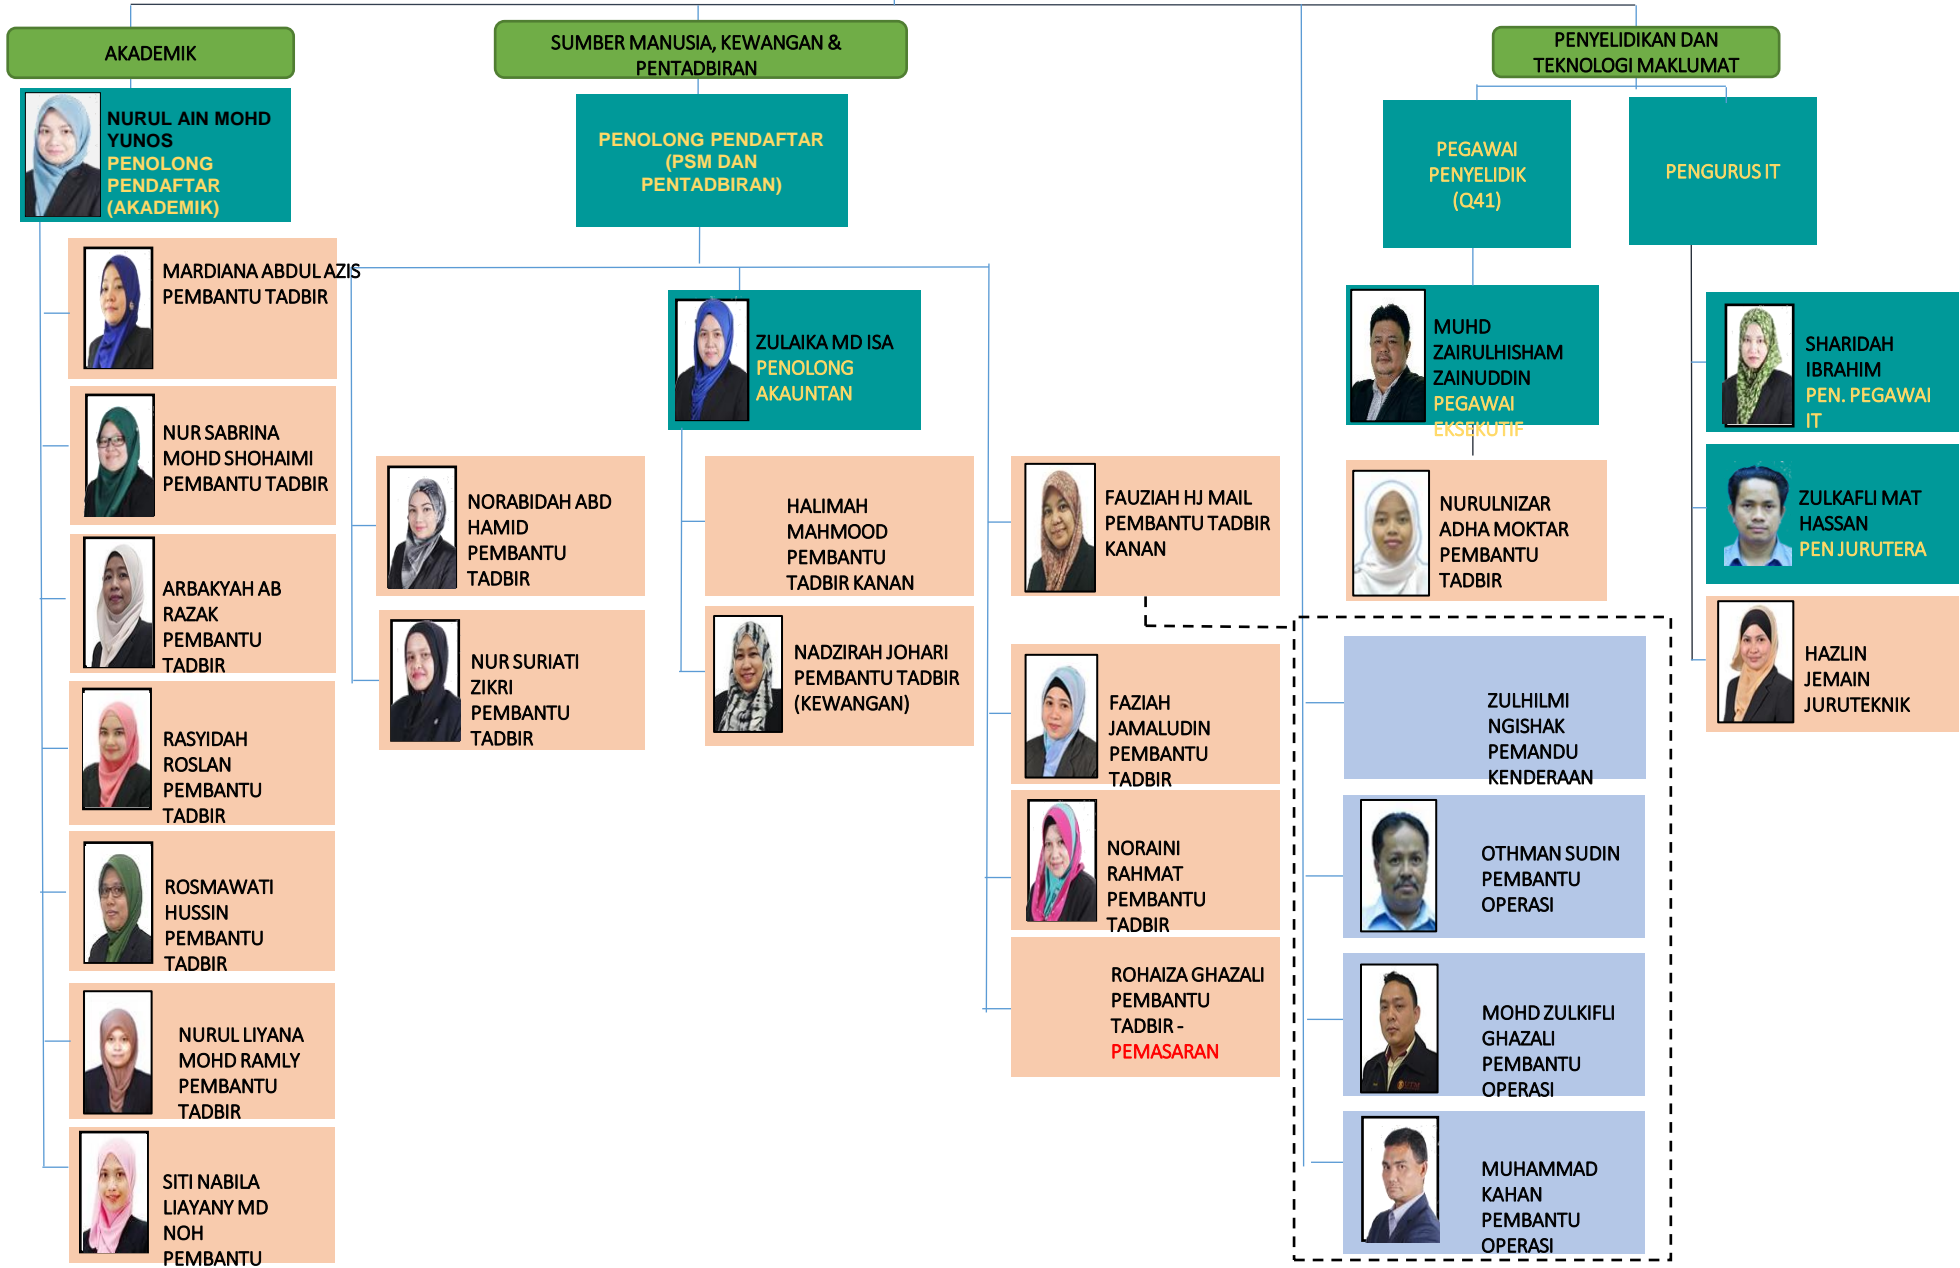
AKADEMIK

NURUL AIN MOHD YUNOS
PENOLONG PENDAFTAR (AKADEMIK)

MARDIANA ABDUL AZIS
PEMBANTU TADBIR

NUR SABRINA MOHD SHOHAIMI
PEMBANTU TADBIR

ARBAKYAH AB RAZAK
PEMBANTU TADBIR

RASYIDAH ROSLAN
PEMBANTU TADBIR

ROSMAWATI HUSSIN
PEMBANTU TADBIR

NURUL LIYANA MOHD RAMLY
PEMBANTU TADBIR

SITI NABILA LIAYANY MD NOH
PEMBANTU

SUMBER MANUSIA, KEWANGAN & PENTADBIRAN

PENOLONG PENDAFTAR (PSM DAN PENTADBIRAN)

ZULAIKA MD ISA
PENOLONG AKAUNTAN

NORABIDAH ABD HAMID
PEMBANTU TADBIR

NUR SURIATI ZIKRI
PEMBANTU TADBIR

HALIMAH MAHMOOD
PEMBANTU TADBIR KANAN

NADZIRAH JOHARI
PEMBANTU TADBIR (KEWANGAN)

FAUZIAH HJ MAIL
PEMBANTU TADBIR KANAN

FAZIAH JAMALUDIN
PEMBANTU TADBIR

NORAINI RAHMAT
PEMBANTU TADBIR

ROHAIZA GHAZALI
PEMBANTU TADBIR - PEMASARAN

PENYELIDIKAN DAN TEKNOLOGI MAKLUMAT

PEGAWAI PENYELIDIK (Q41)

PENGURUS IT

MUHD ZAIRULHISHAM ZAINUDDIN
PEGAWAI EKSEKUTIF

NURULNIZAR ADHA MOKTAR
PEMBANTU TADBIR

ZULHILMI NGISHAK
PEMANDU KENDERAAN

OTHMAN SUDIN
PEMBANTU OPERASI

MOHD ZULKIFLI GHAZALI
PEMBANTU OPERASI

MUHAMMAD KAHAN
PEMBANTU OPERASI

SHARIDAH IBRAHIM
PEN. PEGAWAI IT

ZULKAFLI MAT HASSAN
PEN JURUTERA

HAZLIN JEMAIN
JURUTEKNIK